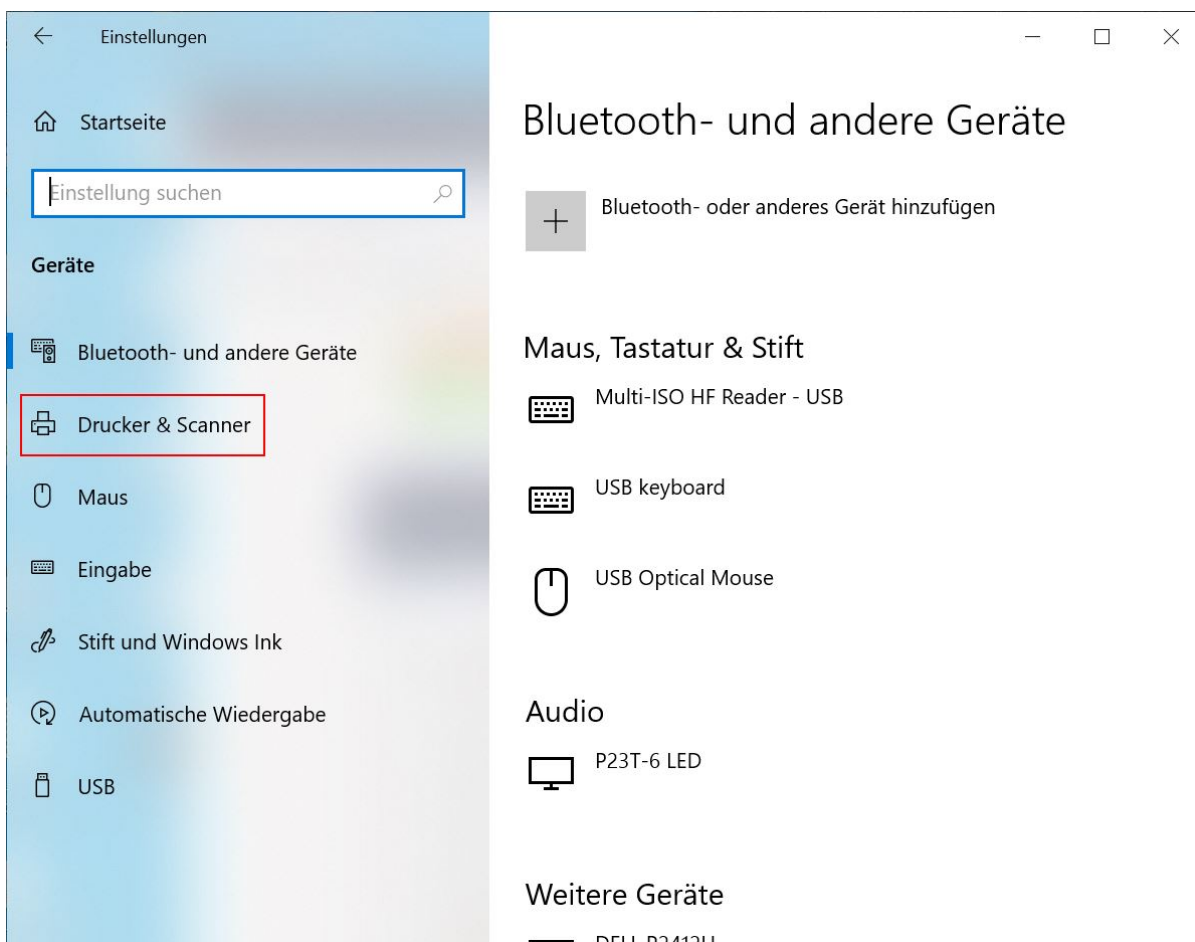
Einstellungen

Startseite

Einstellung suchen

Geräte

Bluetooth- und andere Geräte

Drucker & Scanner

Maus

Eingabe

Stift und Windows Ink

Automatische Wiedergabe

USB

Bluetooth- und andere Geräte

Bluetooth- oder anderes Gerät hinzufügen

Maus, Tastatur & Stift

Multi-ISO HF Reader - USB

USB keyboard

USB Optical Mouse

Audio

P23T-6 LED

Weitere Geräte

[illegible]